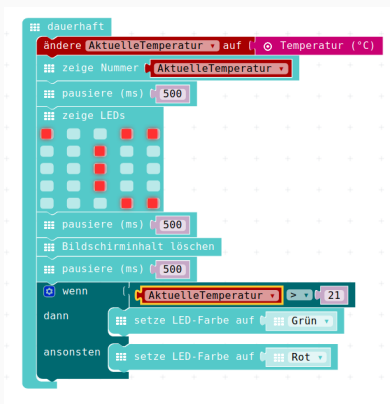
dauerhaft
ändere AktuelleTemperatur ▾ auf Temperatur (°C)
zeige Nummer AktuelleTemperatur ▾
pausiere (ms) 500
zeige LEDs
pausiere (ms) 500
Bildschirminhalt löschen
pausiere (ms) 500
wenn AktuelleTemperatur ▾ > ▾ 21
dann
setze LED-Farbe auf Grün ▾
ansonsten
setze LED-Farbe auf Rot ▾